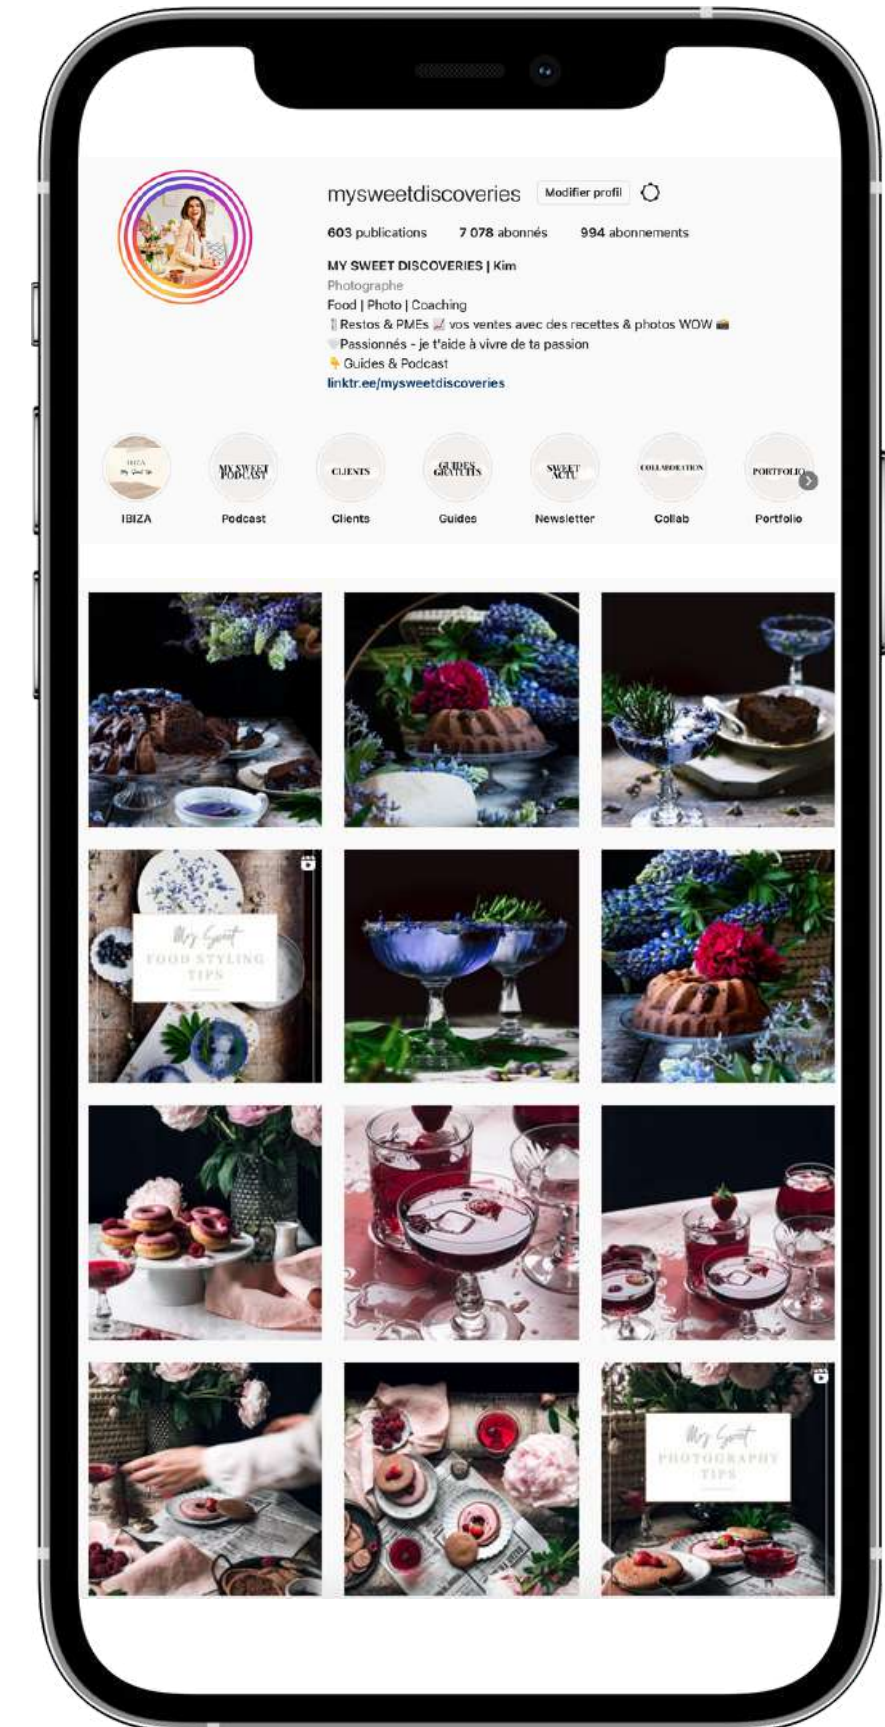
mysweetdiscoveries Modifier profil

603 publications 7 078 abonnés 994 abonnements

MY SWEET DISCOVERIES | Kim
Photographe
Food | Photo | Coaching
🍴Restos & PMEs 📈 vos ventes avec des recettes & photos WOW 📸
🤍Passionnés - je t'aide à vivre de ta passion
👇 Guides & Podcast
linktr.ee/mysweetdiscoveries

IBIZA My Sweet Trip
IBIZA

MY SWEET PODCAST
Podcast

CLIENTS
Clients

GUIDES GRATUITS
Guides

SWEET ACTU
Newsletter

COLLABORATION
Collab

PORTFOLIO
Portfolio

My Sweet FOOD STYLING TIPS

My Sweet PHOTOGRAPHY TIPS